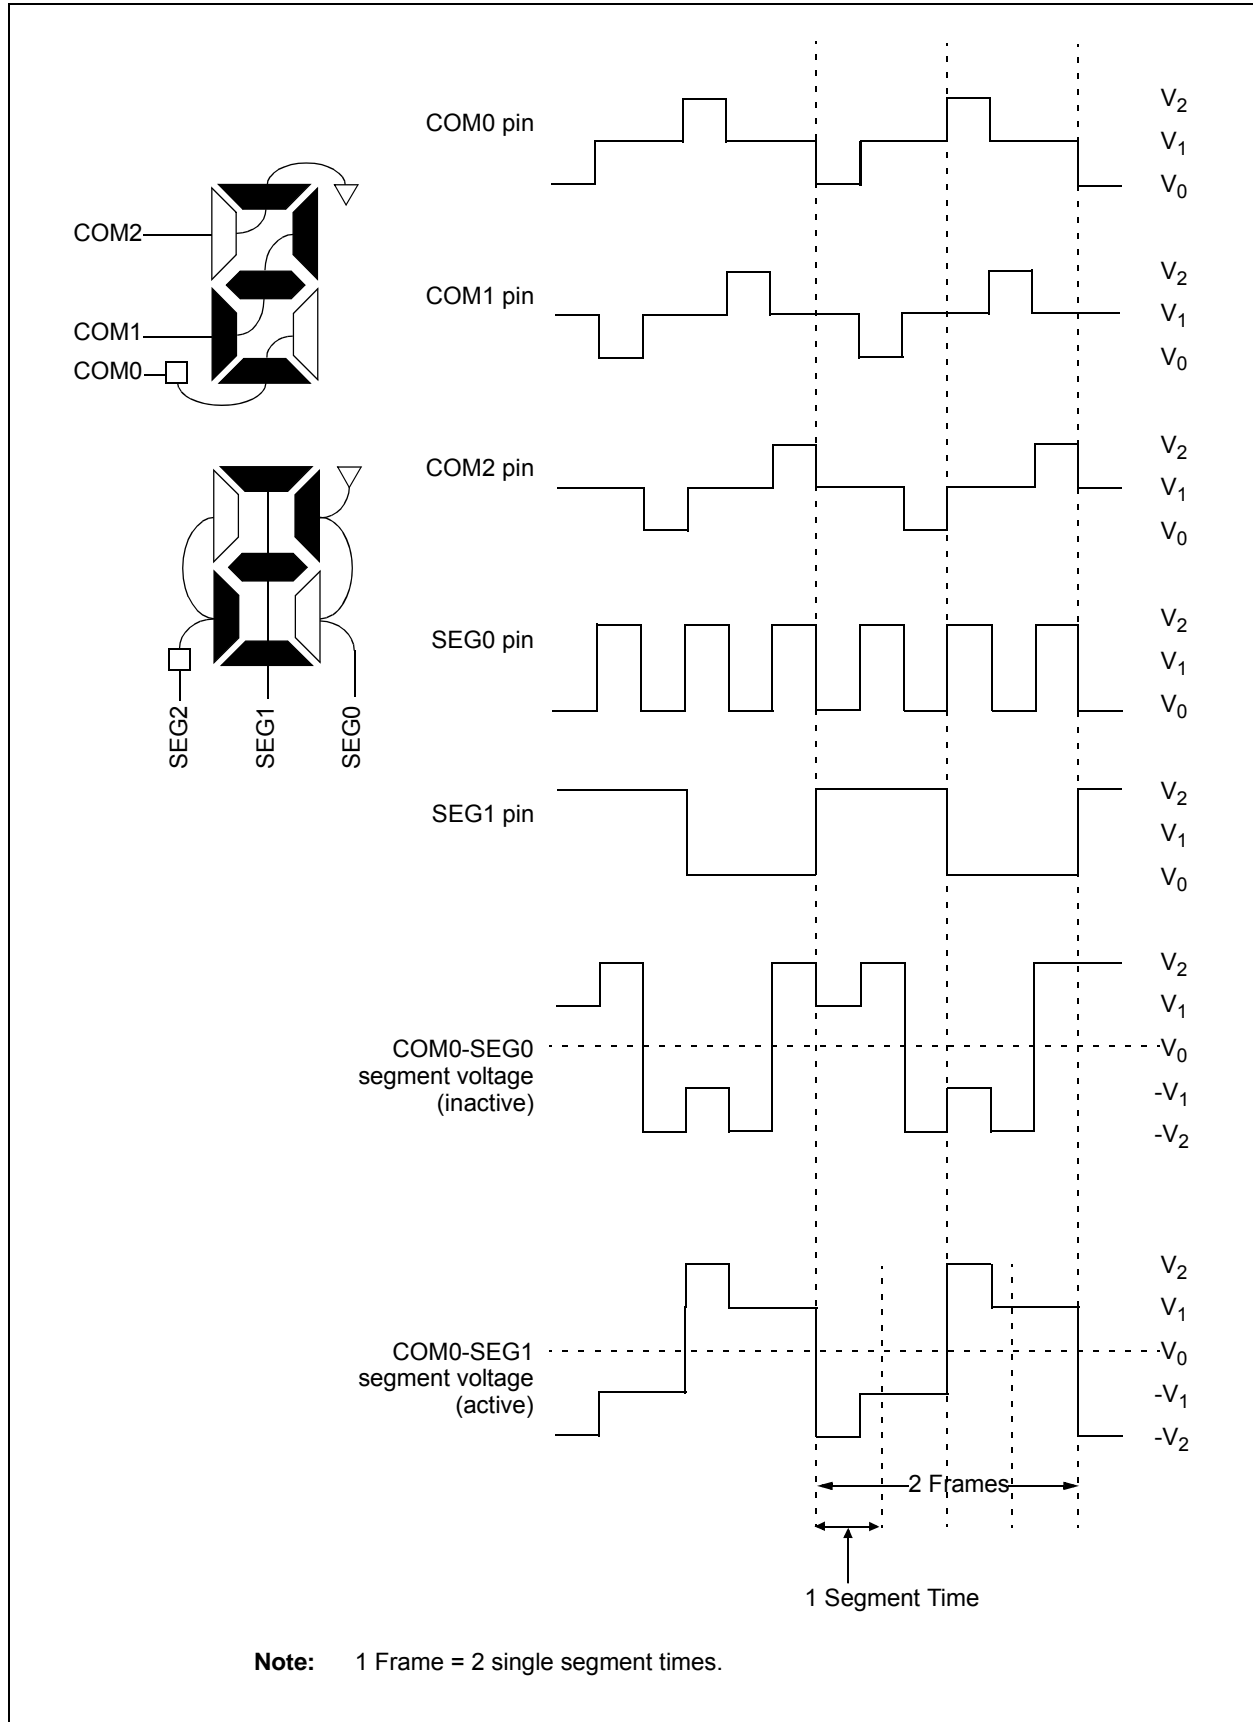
COM2
COM1
COM0
SEG2
SEG1
SEG0

COM0 pin
$V_2$
$V_1$
$V_0$

COM1 pin
$V_2$
$V_1$
$V_0$

COM2 pin
$V_2$
$V_1$
$V_0$

SEG0 pin
$V_2$
$V_1$
$V_0$

SEG1 pin
$V_2$
$V_1$
$V_0$

COM0-SEG0 segment voltage (inactive)
$V_2$
$V_1$
$V_0$
$-V_1$
$-V_2$

COM0-SEG1 segment voltage (active)
$V_2$
$V_1$
$V_0$
$-V_1$
$-V_2$

2 Frames

1 Segment Time

**Note:** 1 Frame = 2 single segment times.